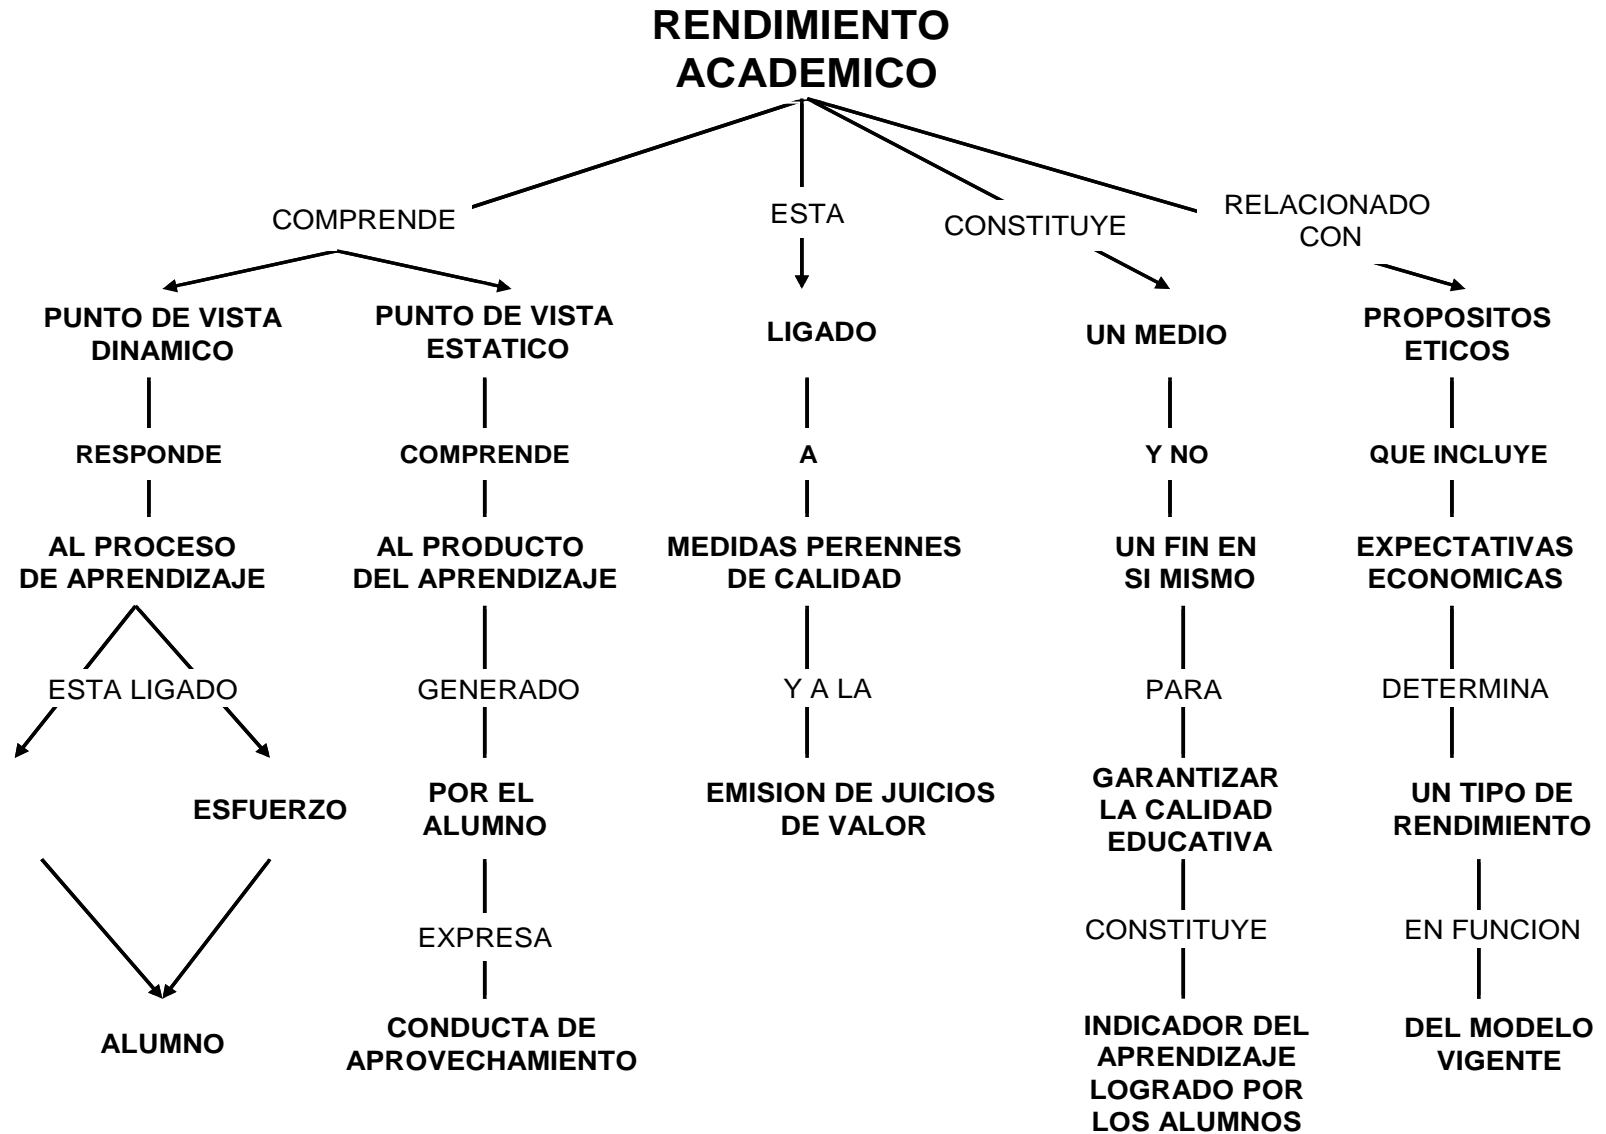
RENDIMIENTO ACADEMICO

COMPRENDE

PUNTO DE VISTA DINAMICO

RESPONDE

AL PROCESO DE APRENDIZAJE

ESTA LIGADO

ESFUERZO

ALUMNO

PUNTO DE VISTA ESTATICO

COMPRENDE

AL PRODUCTO DEL APRENDIZAJE

GENERADO

POR EL ALUMNO

EXPRESA

CONDUCTA DE APROVECHAMIENTO

ESTA

LIGADO

A

MEDIDAS PERENNES DE CALIDAD

Y A LA

EMISION DE JUICIOS DE VALOR

CONSTITUYE

UN MEDIO

Y NO

UN FIN EN SI MISMO

PARA

GARANTIZAR LA CALIDAD EDUCATIVA

CONSTITUYE

INDICADOR DEL APRENDIZAJE LOGRADO POR LOS ALUMNOS

RELACIONADO CON

PROPOSITOS ETICOS

QUE INCLUYE

EXPECTATIVAS ECONOMICAS

DETERMINA

UN TIPO DE RENDIMIENTO

EN FUNCION

DEL MODELO VIGENTE